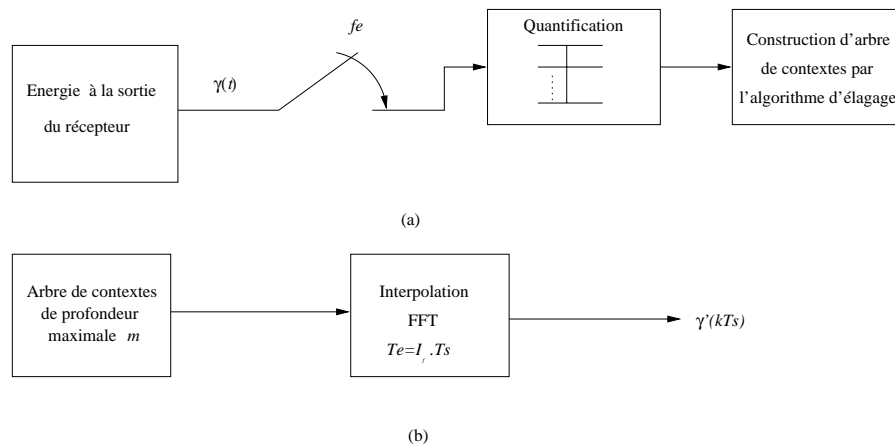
Energie à la sortie du récepteur

$\gamma(t)$

fe

Quantification

Construction d'arbre de contextes par l'algorithme d'élagage

(a)

Arbre de contextes de profondeur maximale $m$

Interpolation FFT $Te=I_f.Ts$

$\gamma'(kTs)$

(b)